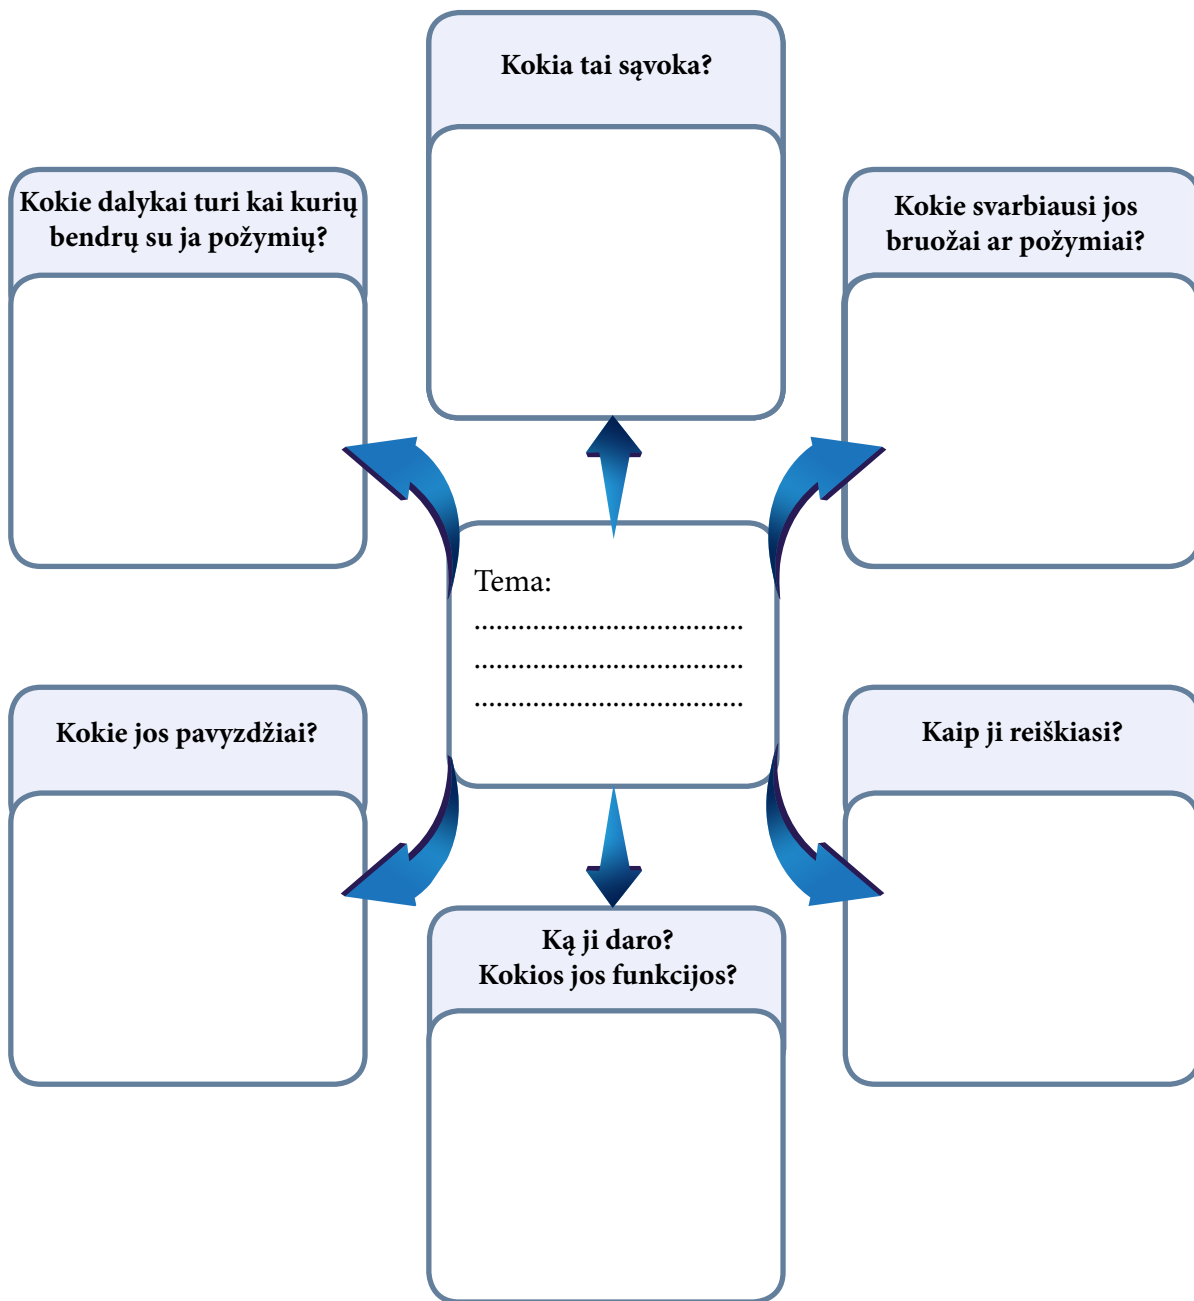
Kokia tai sąvoka?

Kokie dalykai turi kai kurių bendrų su ja požymių?

Kokie svarbiausi jos bruožai ar požymiai?

Tema:
.....................................
.....................................
.....................................

Kokie jos pavyzdžiai?

Kaip ji reiškiasi?

Ką ji daro?
Kokios jos funkcijos?